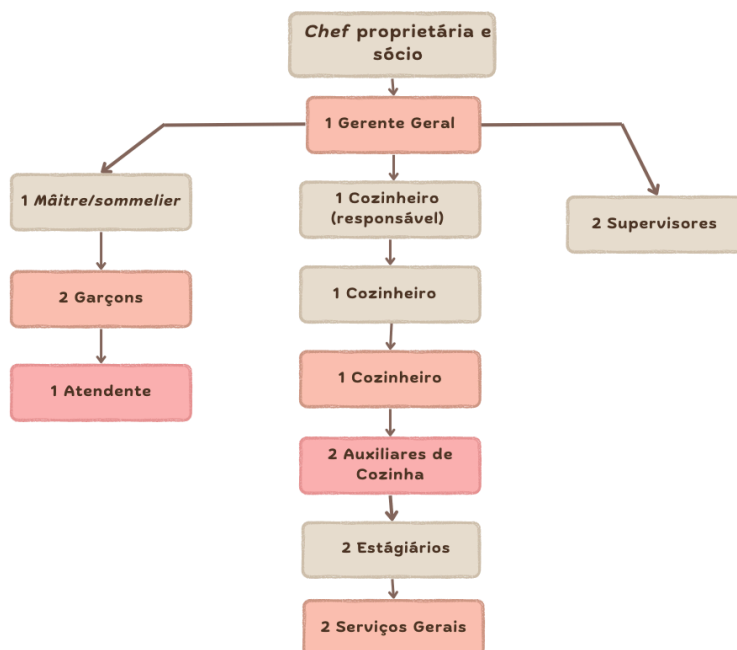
Chef proprietária e sócio

1 Gerente Geral

1 Mâitre/sommelier

2 Garçons

1 Atendente

1 Cozinheiro (responsável)

1 Cozinheiro

1 Cozinheiro

2 Auxiliares de Cozinha

2 Estagiários

2 Serviços Gerais

2 Supervisores